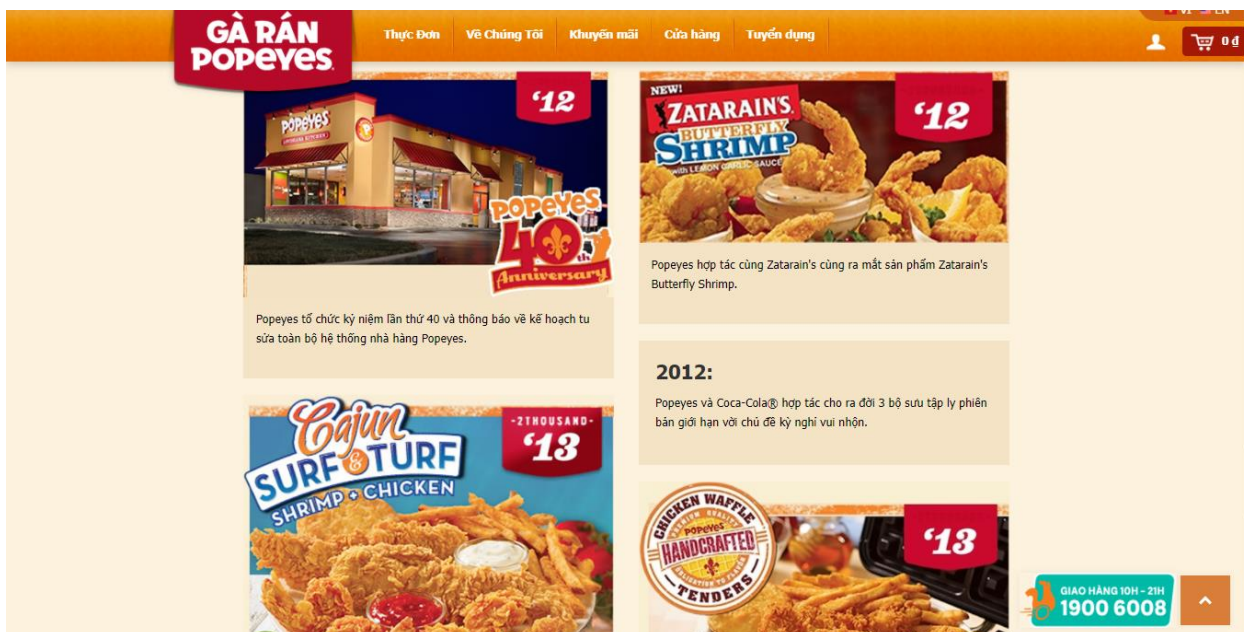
GÀ RÁN POPEYES

Thực Đơn Về Chúng Tôi Khuyến mãi Cửa hàng Tuyển dụng

VI EN

0 đ

'12

POPEYES

POPEYES 40th Anniversary

Popeyes tổ chức kỷ niệm lần thứ 40 và thông báo về kế hoạch tu sửa toàn bộ hệ thống nhà hàng Popeyes.

NEW! ZATARAIN'S BUTTERFLY SHRIMP with LEMON GARLIC SAUCE

'12

Popeyes hợp tác cùng Zatarain's cùng ra mắt sản phẩm Zatarain's Butterfly Shrimp.

2012:

Popeyes và Coca-Cola® hợp tác cho ra đời 3 bộ sưu tập ly phiên bản giới hạn với chủ đề kỳ nghỉ vui nhộn.

Cajun SURF & TURF SHRIMP + CHICKEN

-2THOUSAND- '13

CHICKEN WAFFLE POPEYES HANDCRAFTED TENDERS

'13

GIAO HÀNG 10H - 21H 1900 6008